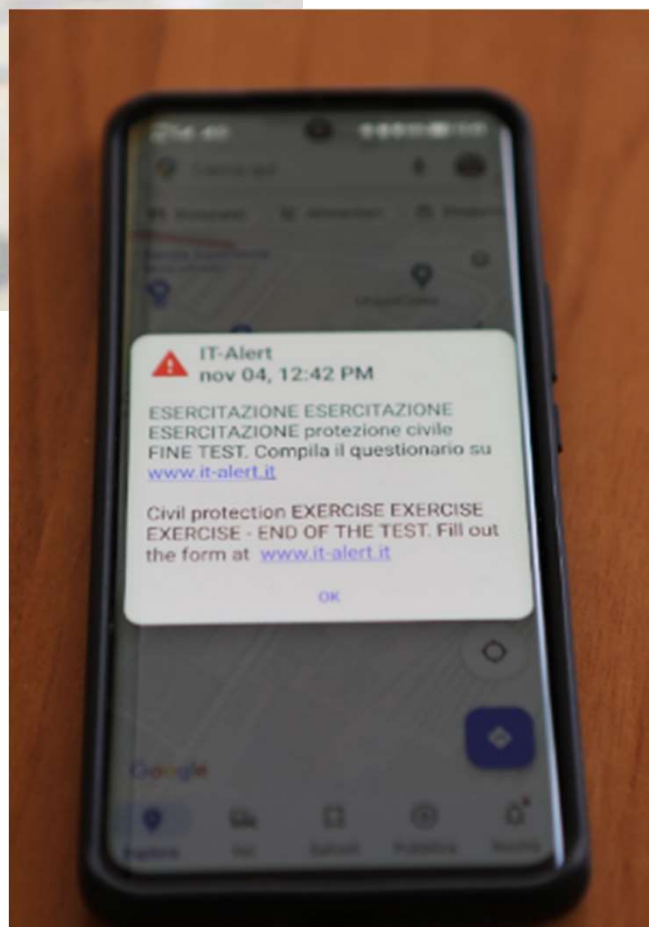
IT-Alert
nov 04, 12:42 PM

ESERCITAZIONE ESERCITAZIONE ESERCITAZIONE protezione civile FINE TEST. Compila il questionario su www.it-alert.it

Civil protection EXERCISE EXERCISE EXERCISE - END OF THE TEST. Fill out the form at www.it-alert.it

OK

Google